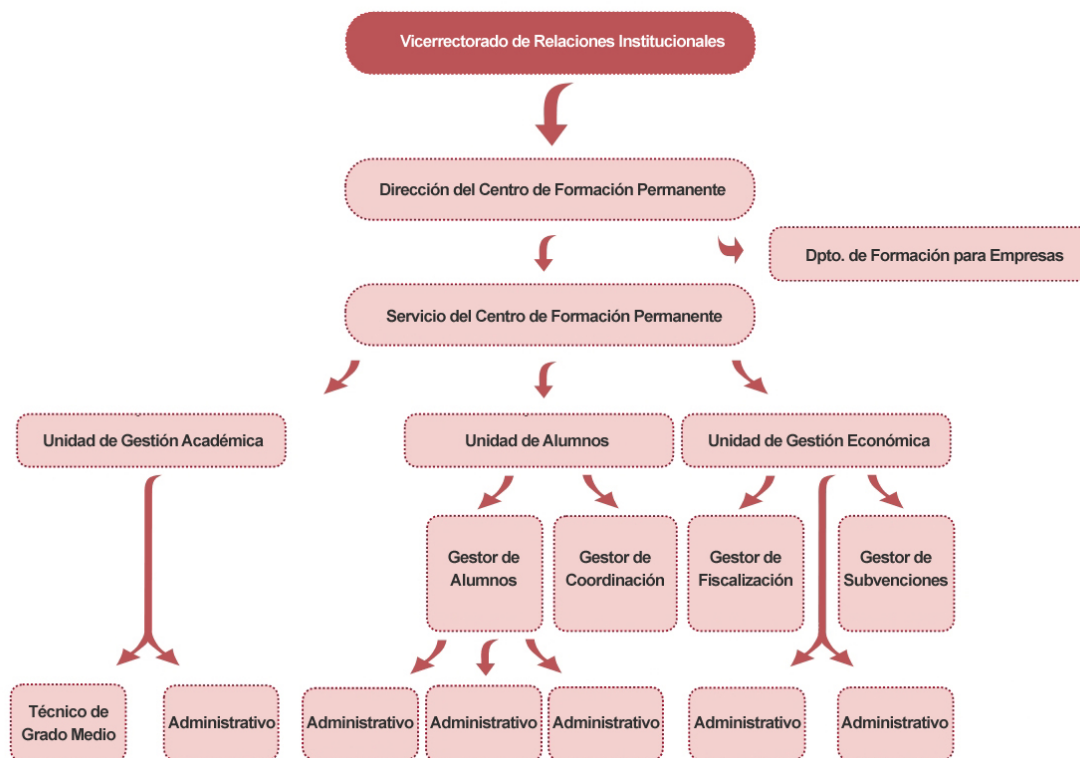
Vicerrectorado de Relaciones Institucionales

Dirección del Centro de Formación Permanente

Dpto. de Formación para Empresas

Servicio del Centro de Formación Permanente

Unidad de Gestión Académica

Unidad de Alumnos

Unidad de Gestión Económica

Gestor de Alumnos

Gestor de Coordinación

Gestor de Fiscalización

Gestor de Subvenciones

Técnico de Grado Medio

Administrativo

Administrativo

Administrativo

Administrativo

Administrativo

Administrativo